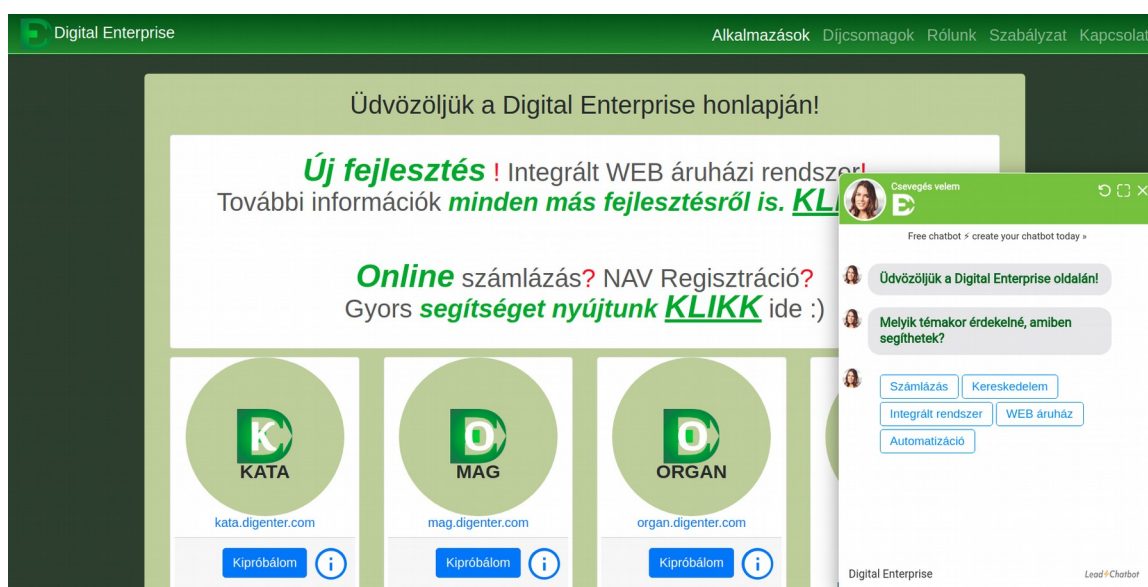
Digital Enterprise

Alkalmazások Díjcsomagok Rólunk Szabályzat Kapcsolat

Üdvözöljük a Digital Enterprise honlapján!

Új fejlesztés ! Integrált WEB áruházi rendszer! További információk minden más fejlesztésről is. KL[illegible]

Online számlázás? NAV Regisztráció? Gyors segítséget nyújtunk KLIKK ide :)

KATA
kata.digenter.com
Kipróbálom

MAG
mag.digenter.com
Kipróbálom

ORGAN
organ.digenter.com
Kipróbálom

Csevegés velem

Free chatbot ⚡ create your chatbot today »

Üdvözöljük a Digital Enterprise oldalán!

Melyik témakor érdekelné, amiben segíthetek?

Számlázás
Kereskedelem
Integrált rendszer
WEB áruház
Automatizáció

Digital Enterprise
Lead⚡Chatbot